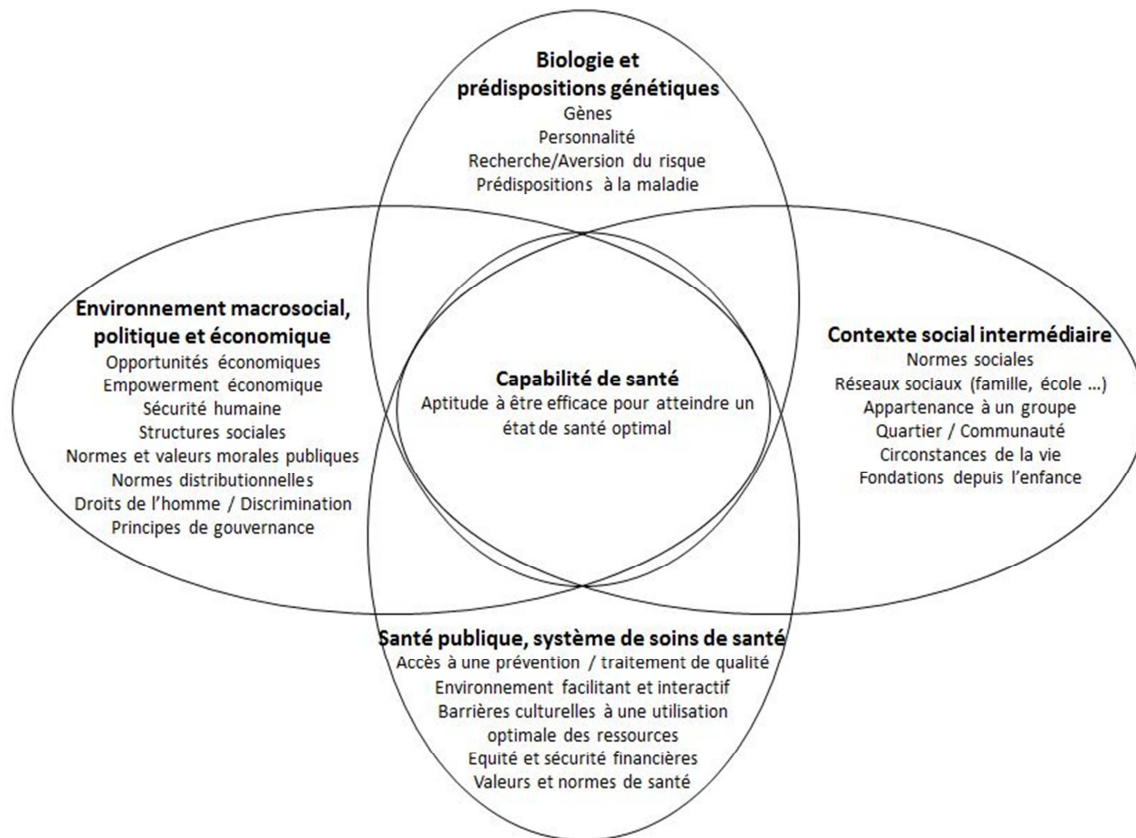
Biologie et prédispositions génétiques
Gènes
Personnalité
Recherche/Aversion du risque
Prédispositions à la maladie

Environnement macrosocial, politique et économique
Opportunités économiques
Empowerment économique
Sécurité humaine
Structures sociales
Normes et valeurs morales publiques
Normes distributionnelles
Droits de l'homme / Discrimination
Principes de gouvernance

Capabilité de santé
Aptitude à être efficace pour atteindre un état de santé optimal

Contexte social intermédiaire
Normes sociales
Réseaux sociaux (famille, école ...)
Appartenance à un groupe
Quartier / Communauté
Circonstances de la vie
Fondations depuis l'enfance

Santé publique, système de soins de santé
Accès à une prévention / traitement de qualité
Environnement facilitant et interactif
Barrières culturelles à une utilisation optimale des ressources
Equité et sécurité financières
Valeurs et normes de santé